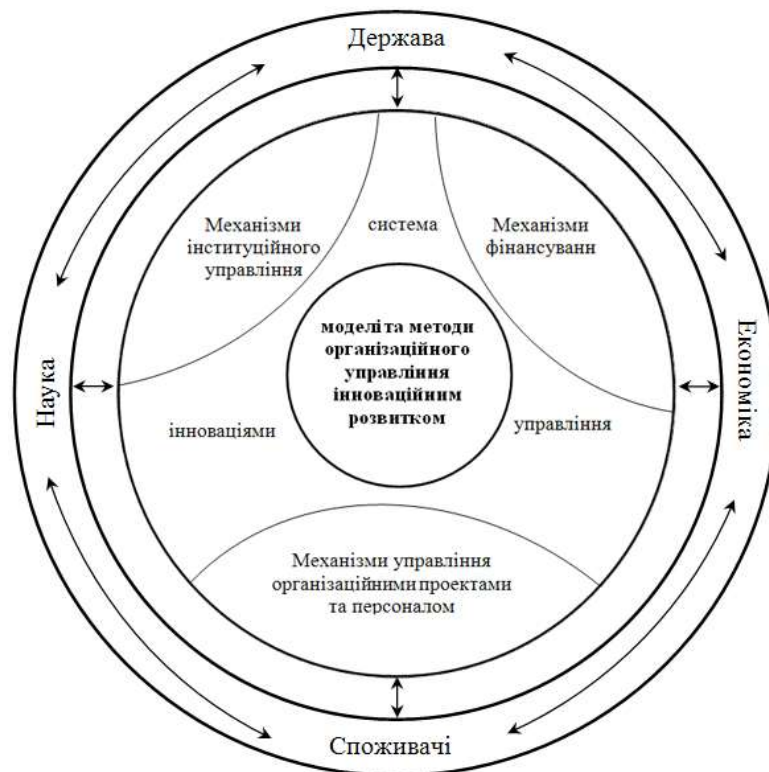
Держава

Механізми інституційного управління

система

Механізми фінансуванн

Наука

моделіта методи організаційного управління інноваційним розвитком

Економіка

інноваціями

управління

Механізми управління організаційнимипроектами та персоналом

Споживачі